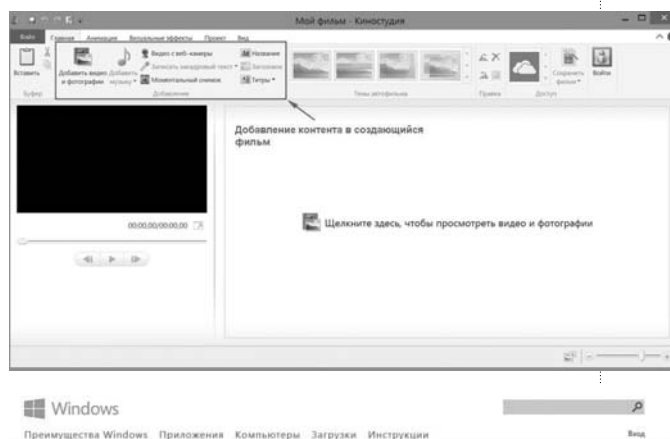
Мой фильм - Киностудия

Файл Главная Анимация Визуальные эффекты Проект Вид

Вставить

Буфер

Добавить видео и фотографии Добавить музыку

Видео с веб-камеры

Записать закадровый текст

Моментальный снимок

Название

Заголовок

Титры

Добавление

Темы автофильма

Правка

Сохранить фильм

Доступ

Войти

Добавление контента в создающийся фильм

00:00,00/00:00,00

Щелкните здесь, чтобы просмотреть видео и фотографии

Windows

Преимущества Windows Приложения Компьютеры Загрузки Инструкции

Вход